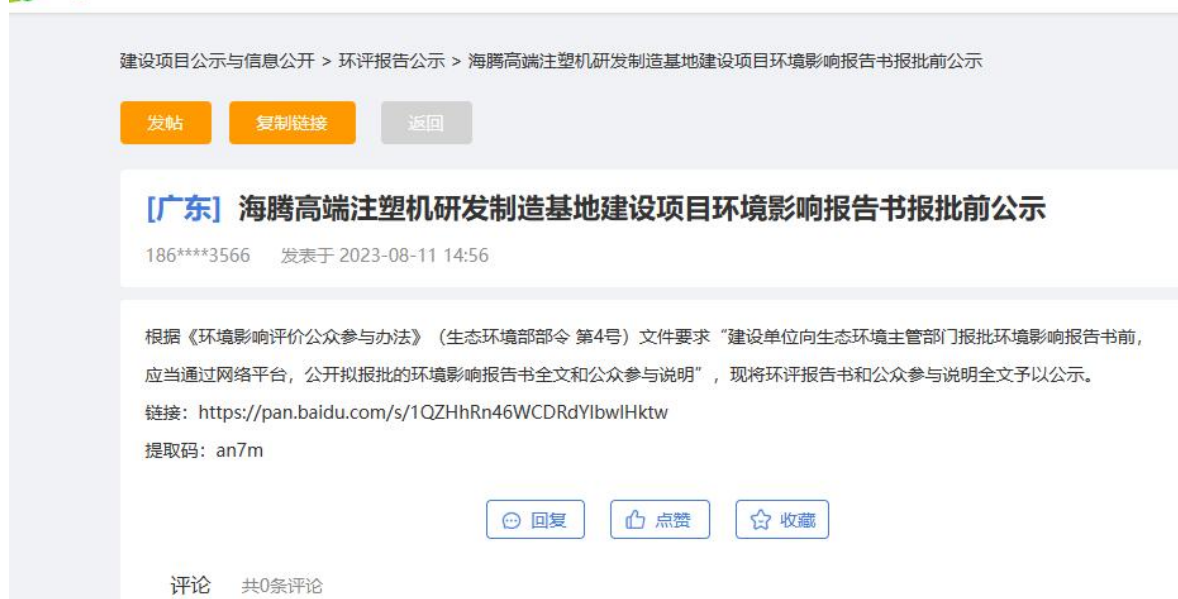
建设项目公示与信息公开 > 环评报告公示 > 海腾高端注塑机研发制造基地建设项目环境影响报告书报批前公示

发帖 复制链接 返回

[广东] 海腾高端注塑机研发制造基地建设项目环境影响报告书报批前公示

186****3566 发表于 2023-08-11 14:56

根据《环境影响评价公众参与办法》（生态环境部部令 第4号）文件要求“建设单位向生态环境主管部门报批环境影响报告书前，应当通过网络平台，公开拟报批的环境影响报告书全文和公众参与说明”，现将环评报告书和公众参与说明全文予以公示。

链接：https://pan.baidu.com/s/1QZHhRn46WCDRdYlbwlHktw

提取码：an7m

回复 点赞 收藏

评论 共0条评论